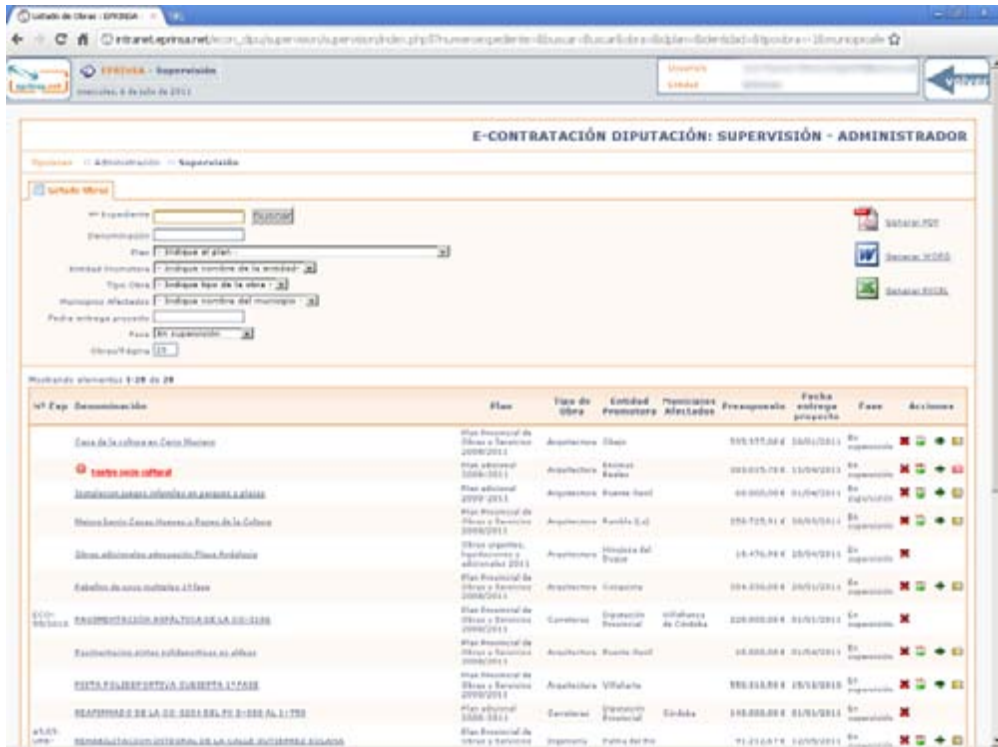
Listado de Obras - EPRINSA

intranet.eprinsa.net/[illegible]

EPRINSA - Supervisión
miércoles, 6 de julio de 2011

Usuario
Entidad

E-CONTRATACIÓN DIPUTACIÓN: SUPERVISIÓN - ADMINISTRADOR

Opciones :: Administración :: Supervisión

Listado Obras

Nº Expediente [Buscar]
Denominación
Plan - Indique el plan -
Entidad Promotora - Indique nombre de la entidad -
Tipo Obra - Indique tipo de la obra -
Municipios Afectados - Indique nombre del municipio -
Fecha entrega proyecto
Fase En supervisión
Obras/Página 25

Generar PDF
Generar WORD
Generar EXCEL

Mostrando elementos 1-20 de 20

| Nº Exp | Denominación | Plan | Tipo de Obra | Entidad Promotora | Municipios Afectados | Presupuesto | Fecha entrega proyecto | Fase | Acciones |
|---|---|---|---|---|---|---|---|---|---|
| | Casa de la cultura en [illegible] | Plan Provincial de Obras y Servicios 2008/2011 | Arquitectura | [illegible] | | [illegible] | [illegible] | En supervisión | |
| | Teatro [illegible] | Plan adicional 2008-2011 | Arquitectura | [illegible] | | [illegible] | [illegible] | En supervisión | |
| | Instalación juegos infantiles en parques y plazas | Plan adicional 2008-2011 | Arquitectura | Fuente Obejuna | | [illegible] | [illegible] | En supervisión | |
| | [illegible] | Plan Provincial de Obras y Servicios 2008/2011 | Arquitectura | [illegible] | | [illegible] | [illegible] | En supervisión | |
| | Obras adicionales adecuación Plaza Andalucía | Obras urgentes, liquidaciones y adicionales 2011 | Arquitectura | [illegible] | | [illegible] | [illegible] | En supervisión | |
| | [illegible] | Plan Provincial de Obras y Servicios 2008/2011 | Arquitectura | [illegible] | | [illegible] | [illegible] | En supervisión | |
| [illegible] | PAVIMENTACIÓN ASFÁLTICA DE LA CO-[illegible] | Plan Provincial de Obras y Servicios 2008/2011 | Carreteras | Diputación Provincial | Villafranca de Córdoba | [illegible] | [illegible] | En supervisión | |
| | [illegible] | Plan Provincial de Obras y Servicios 2008/2011 | Arquitectura | Fuente Obejuna | | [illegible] | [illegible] | En supervisión | |
| | PISTA POLIDEPORTIVA CUBIERTA 1ª FASE | Plan Provincial de Obras y Servicios 2008/2011 | Arquitectura | Villaharta | | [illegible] | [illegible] | En supervisión | |
| | REAFIRMADO DE LA CO-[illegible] | Plan adicional 2008-2011 | Carreteras | Diputación Provincial | Córdoba | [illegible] | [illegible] | En supervisión | |
| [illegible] | REHABILITACION INTEGRAL DE LA CALLE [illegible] | Plan Provincial de Obras y Servicios | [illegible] | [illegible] | | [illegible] | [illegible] | En supervisión | |